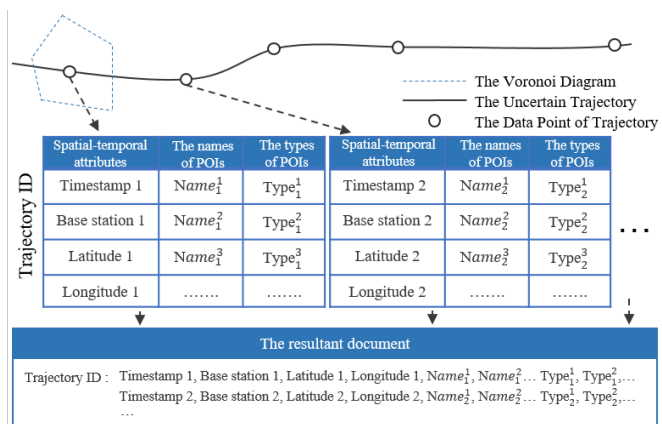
The Voronoi Diagram
The Uncertain Trajectory
The Data Point of Trajectory

Trajectory ID

| Spatial-temporal attributes | The names of POIs | The types of POIs |
|---|---|---|
| Timestamp 1 | $Name_1^1$ | $Type_1^1$ |
| Base station 1 | $Name_1^2$ | $Type_1^2$ |
| Latitude 1 | $Name_1^3$ | $Type_1^3$ |
| Longitude 1 | ……. | ……. |

| Spatial-temporal attributes | The names of POIs | The types of POIs |
|---|---|---|
| Timestamp 2 | $Name_2^1$ | $Type_2^1$ |
| Base station 2 | $Name_2^2$ | $Type_2^2$ |
| Latitude 2 | $Name_2^3$ | $Type_2^3$ |
| Longitude 2 | ……. | ……. |

…

The resultant document

Trajectory ID : Timestamp 1, Base station 1, Latitude 1, Longitude 1, $Name_1^1$, $Name_1^2$… $Type_1^1$, $Type_1^2$,… Timestamp 2, Base station 2, Latitude 2, Longitude 2, $Name_2^1$, $Name_2^2$… $Type_2^1$, $Type_2^2$,… …